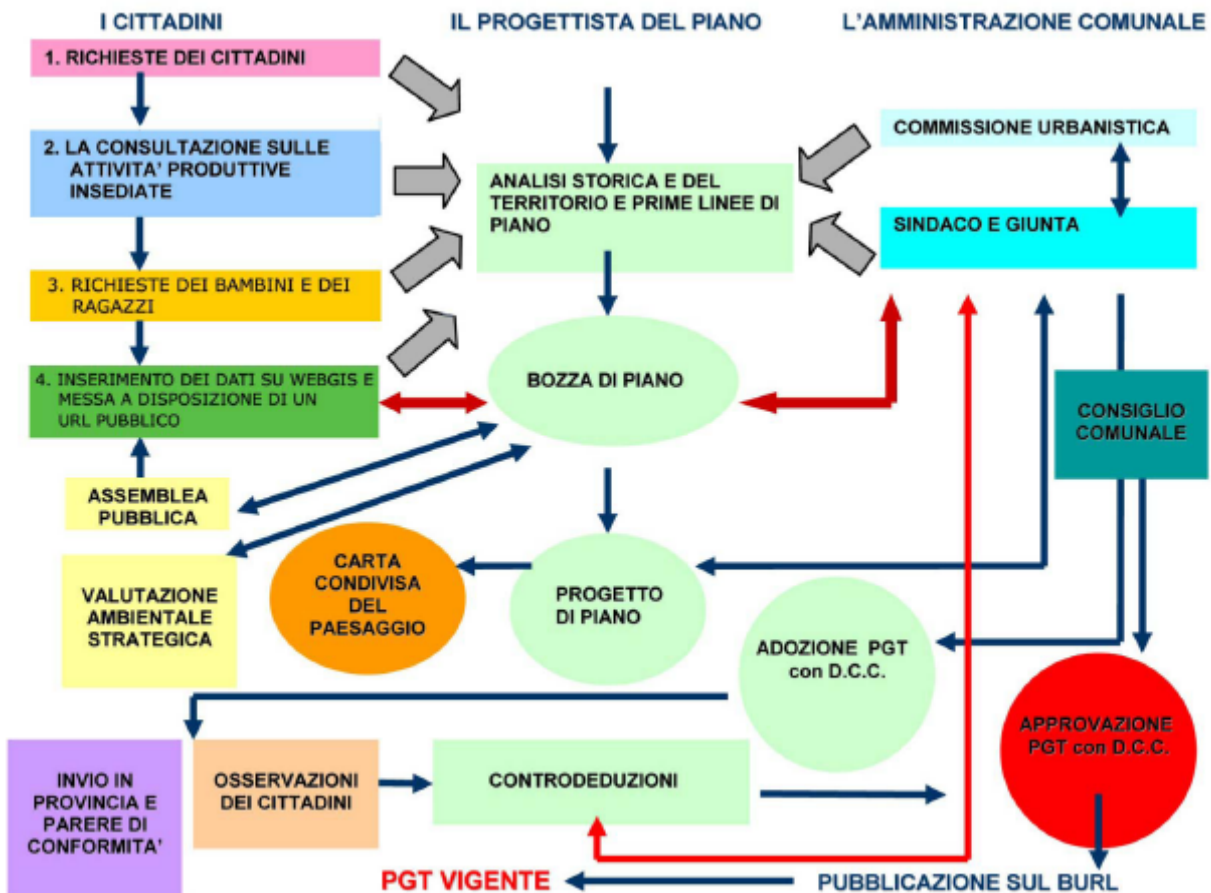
I CITTADINI

IL PROGETTISTA DEL PIANO

L'AMMINISTRAZIONE COMUNALE

1. RICHIESTE DEI CITTADINI

2. LA CONSULTAZIONE SULLE ATTIVITA' PRODUTTIVE INSEDIATE

3. RICHIESTE DEI BAMBINI E DEI RAGAZZI

4. INSERIMENTO DEI DATI SU WEBGIS E MESSA A DISPOSIZIONE DI UN URL PUBBLICO

ASSEMBLEA PUBBLICA

VALUTAZIONE AMBIENTALE STRATEGICA

ANALISI STORICA E DEL TERRITORIO E PRIME LINEE DI PIANO

BOZZA DI PIANO

CARTA CONDIVISA DEL PAESAGGIO

PROGETTO DI PIANO

COMMISSIONE URBANISTICA

SINDACO E GIUNTA

CONSIGLIO COMUNALE

ADOZIONE PGT con D.C.C.

APPROVAZIONE PGT con D.C.C.

INVIO IN PROVINCIA E PARERE DI CONFORMITA'

OSSERVAZIONI DEI CITTADINI

CONTRODEDUZIONI

PGT VIGENTE

PUBBLICAZIONE SUL BURL